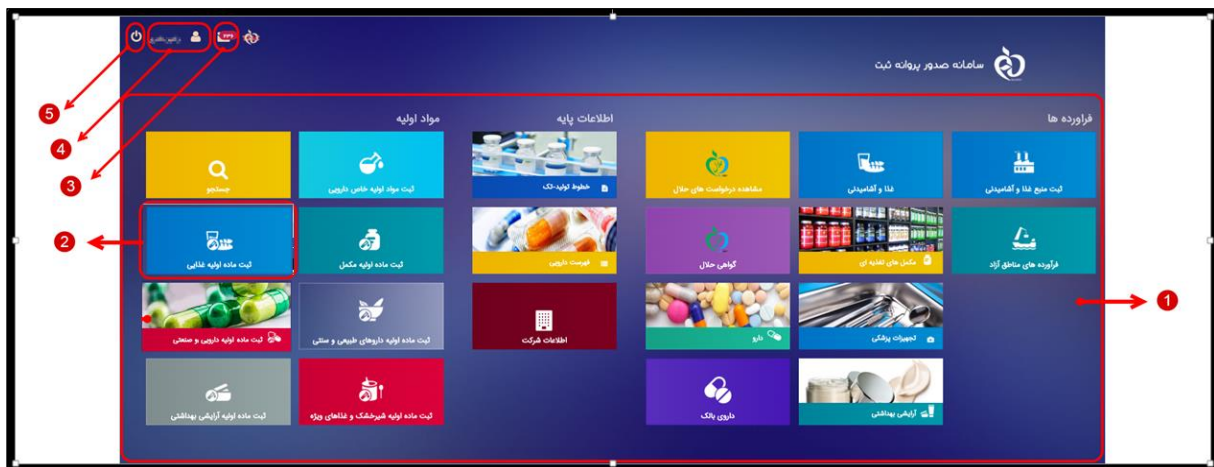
سامانه صدور پروانه ثبت

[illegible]

5
4
3
2
1

فراورده ها

ثبت منبع غذا و آشامیدنی

غذا و آشامیدنی

مشاهده درخواست های حلال

فرآورده های مناطق آزاد

مکمل های تغذیه ای

گواهی حلال

تجهیزات پزشکی

دارو

آرایشی بهداشتی

داروی بالک

اطلاعات پایه

خطوط تولید-لک

فهرست دارویی

اطلاعات شرکت

مواد اولیه

ثبت مواد اولیه خاص دارویی

جستجو

ثبت ماده اولیه مکمل

ثبت ماده اولیه غذایی

ثبت ماده اولیه داروهای طبیعی و سنتی

ثبت ماده اولیه دارویی و صنعتی

ثبت ماده اولیه شیرخشک و غذاهای ویژه

ثبت ماده اولیه آرایشی بهداشتی